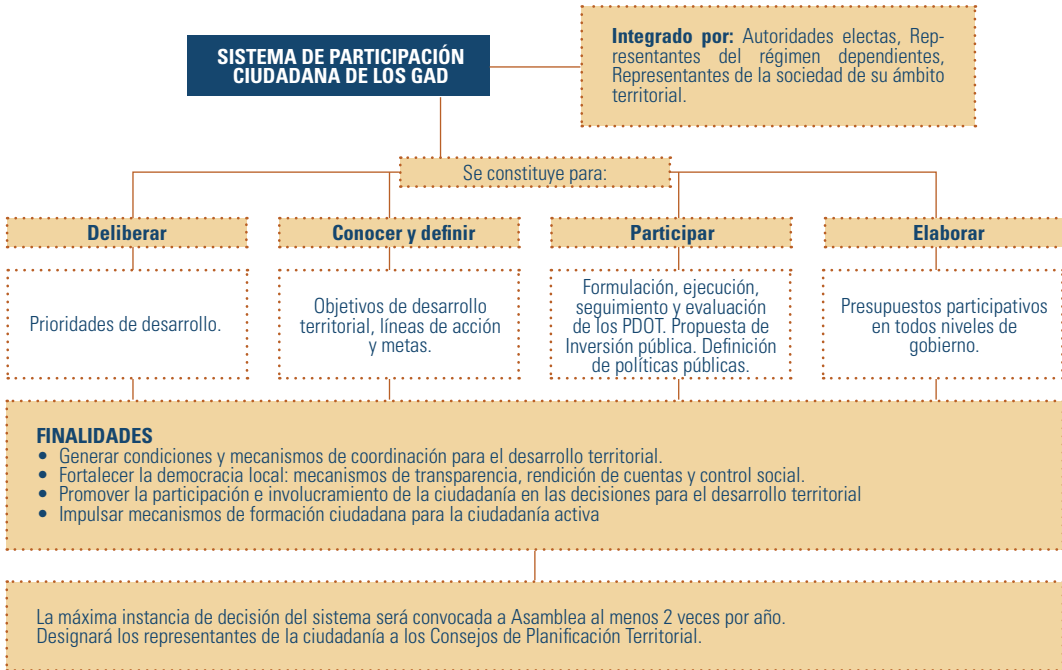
SISTEMA DE PARTICIPACIÓN CIUDADANA DE LOS GAD

Integrado por: Autoridades electas, Representantes del régimen dependientes, Representantes de la sociedad de su ámbito territorial.

Se constituye para:

Deliberar

Prioridades de desarrollo.

Conocer y definir

Objetivos de desarrollo territorial, líneas de acción y metas.

Participar

Formulación, ejecución, seguimiento y evaluación de los PDOT. Propuesta de Inversión pública. Definición de políticas públicas.

Elaborar

Presupuestos participativos en todos niveles de gobierno.

FINALIDADES
• Generar condiciones y mecanismos de coordinación para el desarrollo territorial.
• Fortalecer la democracia local: mecanismos de transparencia, rendición de cuentas y control social.
• Promover la participación e involucramiento de la ciudadanía en las decisiones para el desarrollo territorial
• Impulsar mecanismos de formación ciudadana para la ciudadanía activa

La máxima instancia de decisión del sistema será convocada a Asamblea al menos 2 veces por año.
Designará los representantes de la ciudadanía a los Consejos de Planificación Territorial.